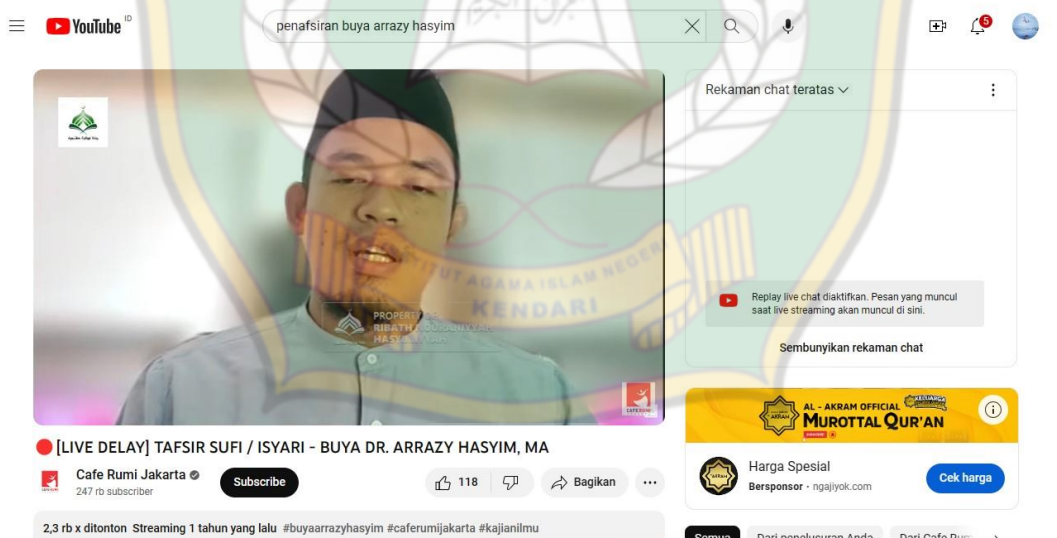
YouTube ID

penafsiran buya arrazy hasyim

5

Rekaman chat teratas

PROPERTY RIBATH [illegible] HASYIM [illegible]

INSTITUT AGAMA ISLAM NEGERI KENDARI

Replay live chat diaktifkan. Pesan yang muncul saat live streaming akan muncul di sini.

Sembunyikan rekaman chat

AL - AKRAM OFFICIAL MUROTTAL QUR'AN

Harga Spesial

Bersponsor · ngajiyok.com

Cek harga

[LIVE DELAY] TAFSIR SUFI / ISYARI - BUYA DR. ARRAZY HASYIM, MA

Cafe Rumi Jakarta

247 rb subscriber

Subscribe

118

Bagikan

2,3 rb x ditonton Streaming 1 tahun yang lalu #buyaarrazyhasyim #caferumijakarta #kajianilmu

Semua

Dari penelusuran Anda

Dari Cafe Ru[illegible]